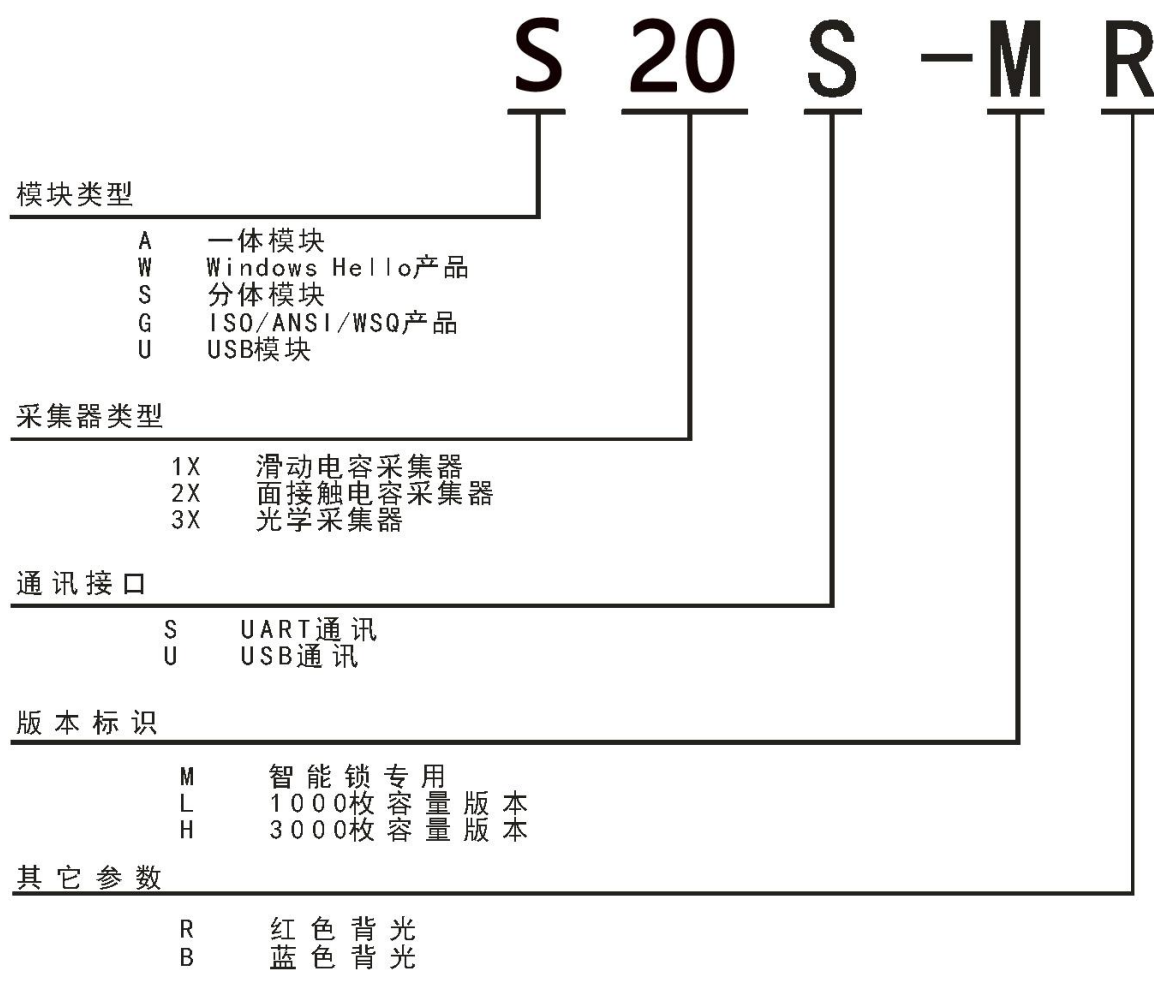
S 20 S -M R

模块类型

A 一体模块
W Windows Hello产品
S 分体模块
G ISO/ANSI/WSQ产品
U USB模块

采集器类型

1X 滑动电容采集器
2X 面接触电容采集器
3X 光学采集器

通讯接口

S UART通讯
U USB通讯

版本标识

M 智能锁专用
L 1000枚容量版本
H 3000枚容量版本

其它参数

R 红色背光
B 蓝色背光